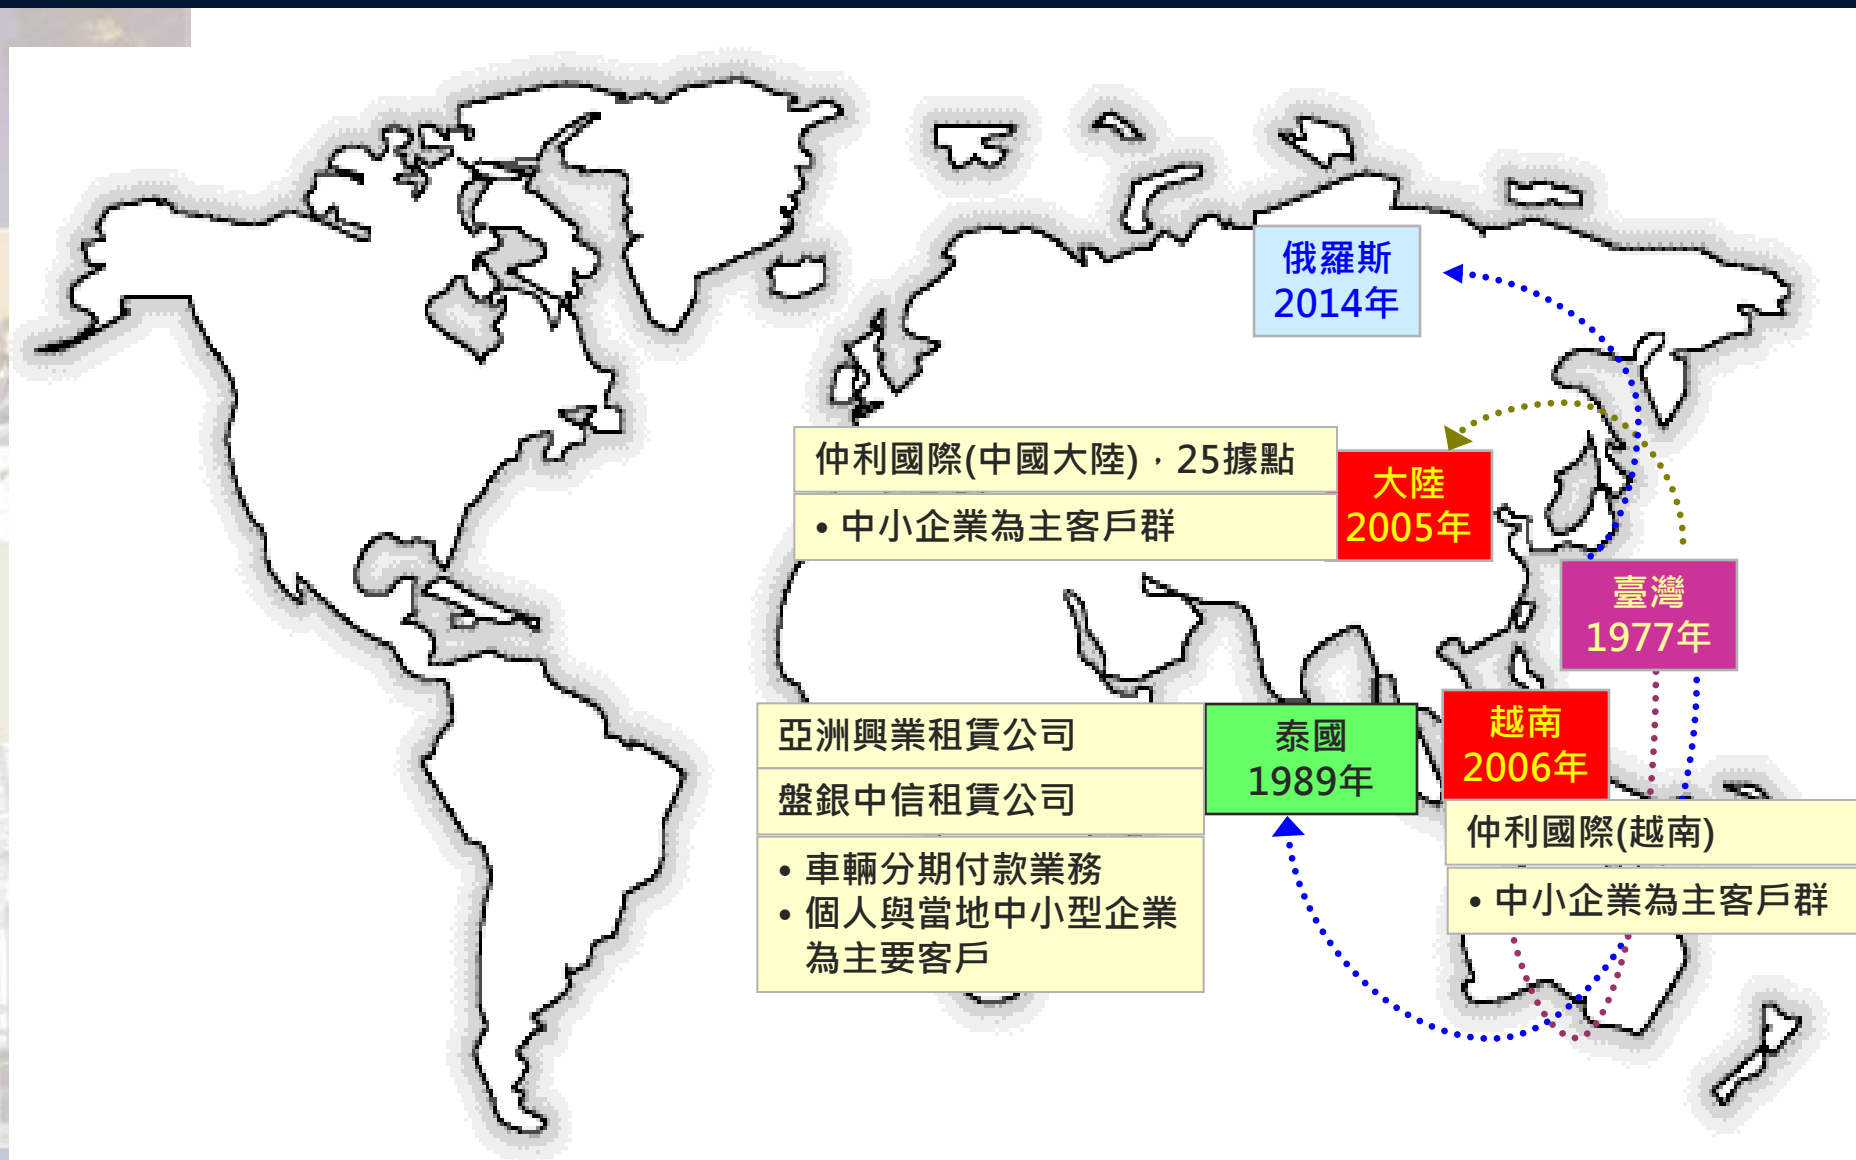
俄羅斯
2014年

仲利國際(中國大陸)，25據點

• 中小企業為主客戶群

大陸
2005年

臺灣
1977年

亞洲興業租賃公司

盤銀中信租賃公司

• 車輛分期付款業務
• 個人與當地中小型企業為主要客戶

泰國
1989年

越南
2006年

仲利國際(越南)

• 中小企業為主客戶群